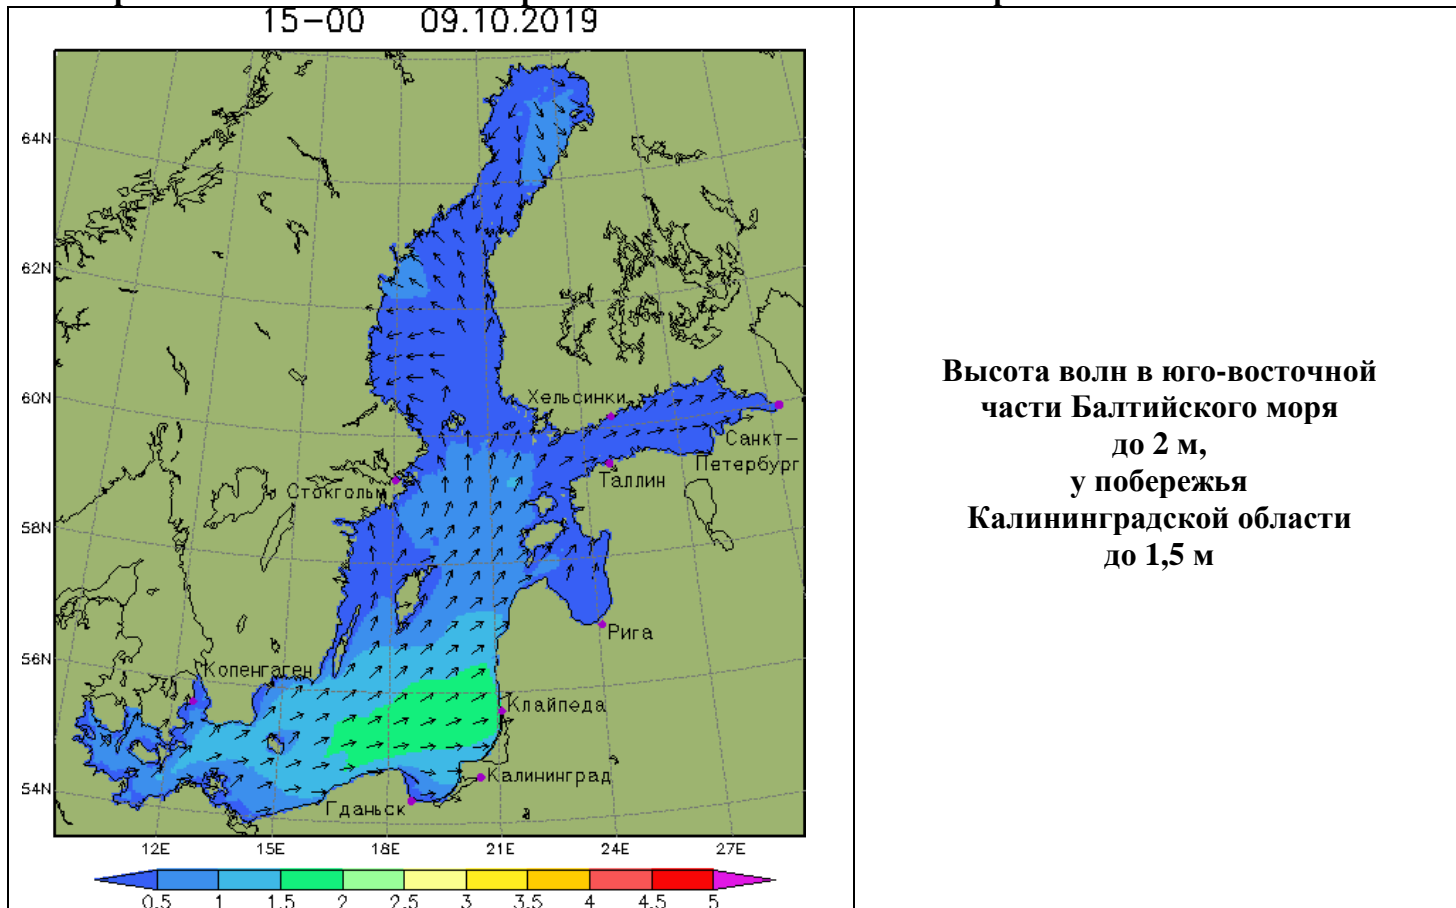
15-00 09.10.2019

64N
62N
60N
58N
56N
54N

Хельсинки
Санкт-Петербург
Таллин
Стокгольм
Рига
Копенгаген
Клайпеда
Калининград
Гданьск

12E 15E 18E 21E 24E 27E

0.5 1 1.5 2 2.5 3 3.5 4 4.5 5

| Высота волн в юго-восточной части Балтийского моря до 2 м, у побережья Калининградской области до 1,5 м |
|---|